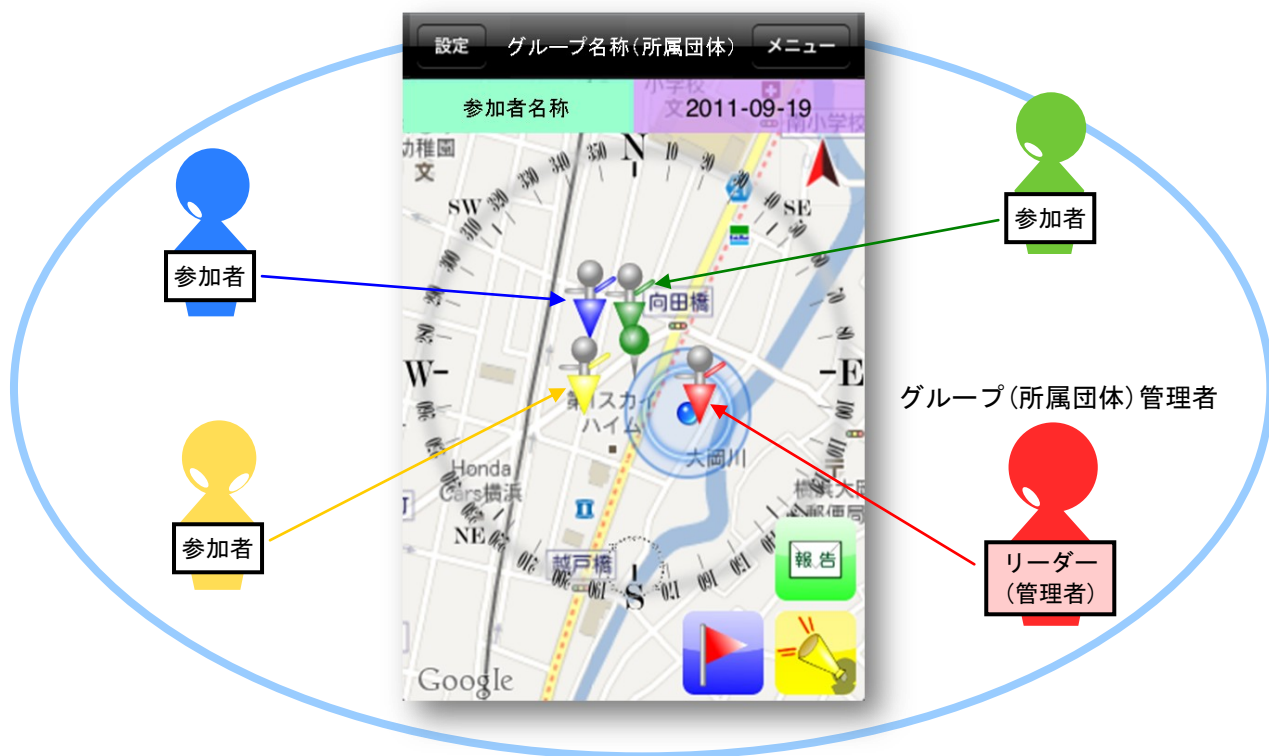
設定
グループ名称(所属団体)
メニュー
参加者名称
2011-09-19
小学校
文
南小学校
幼稚園
文
N
SW
SE
参加者
参加者
向田橋
W-
-E
グループ(所属団体)管理者
スカイ
ハイム
大岡川
Honda
Cars横浜
参加者
NE
報告
越戸橋
S
リーダー
(管理者)
Google